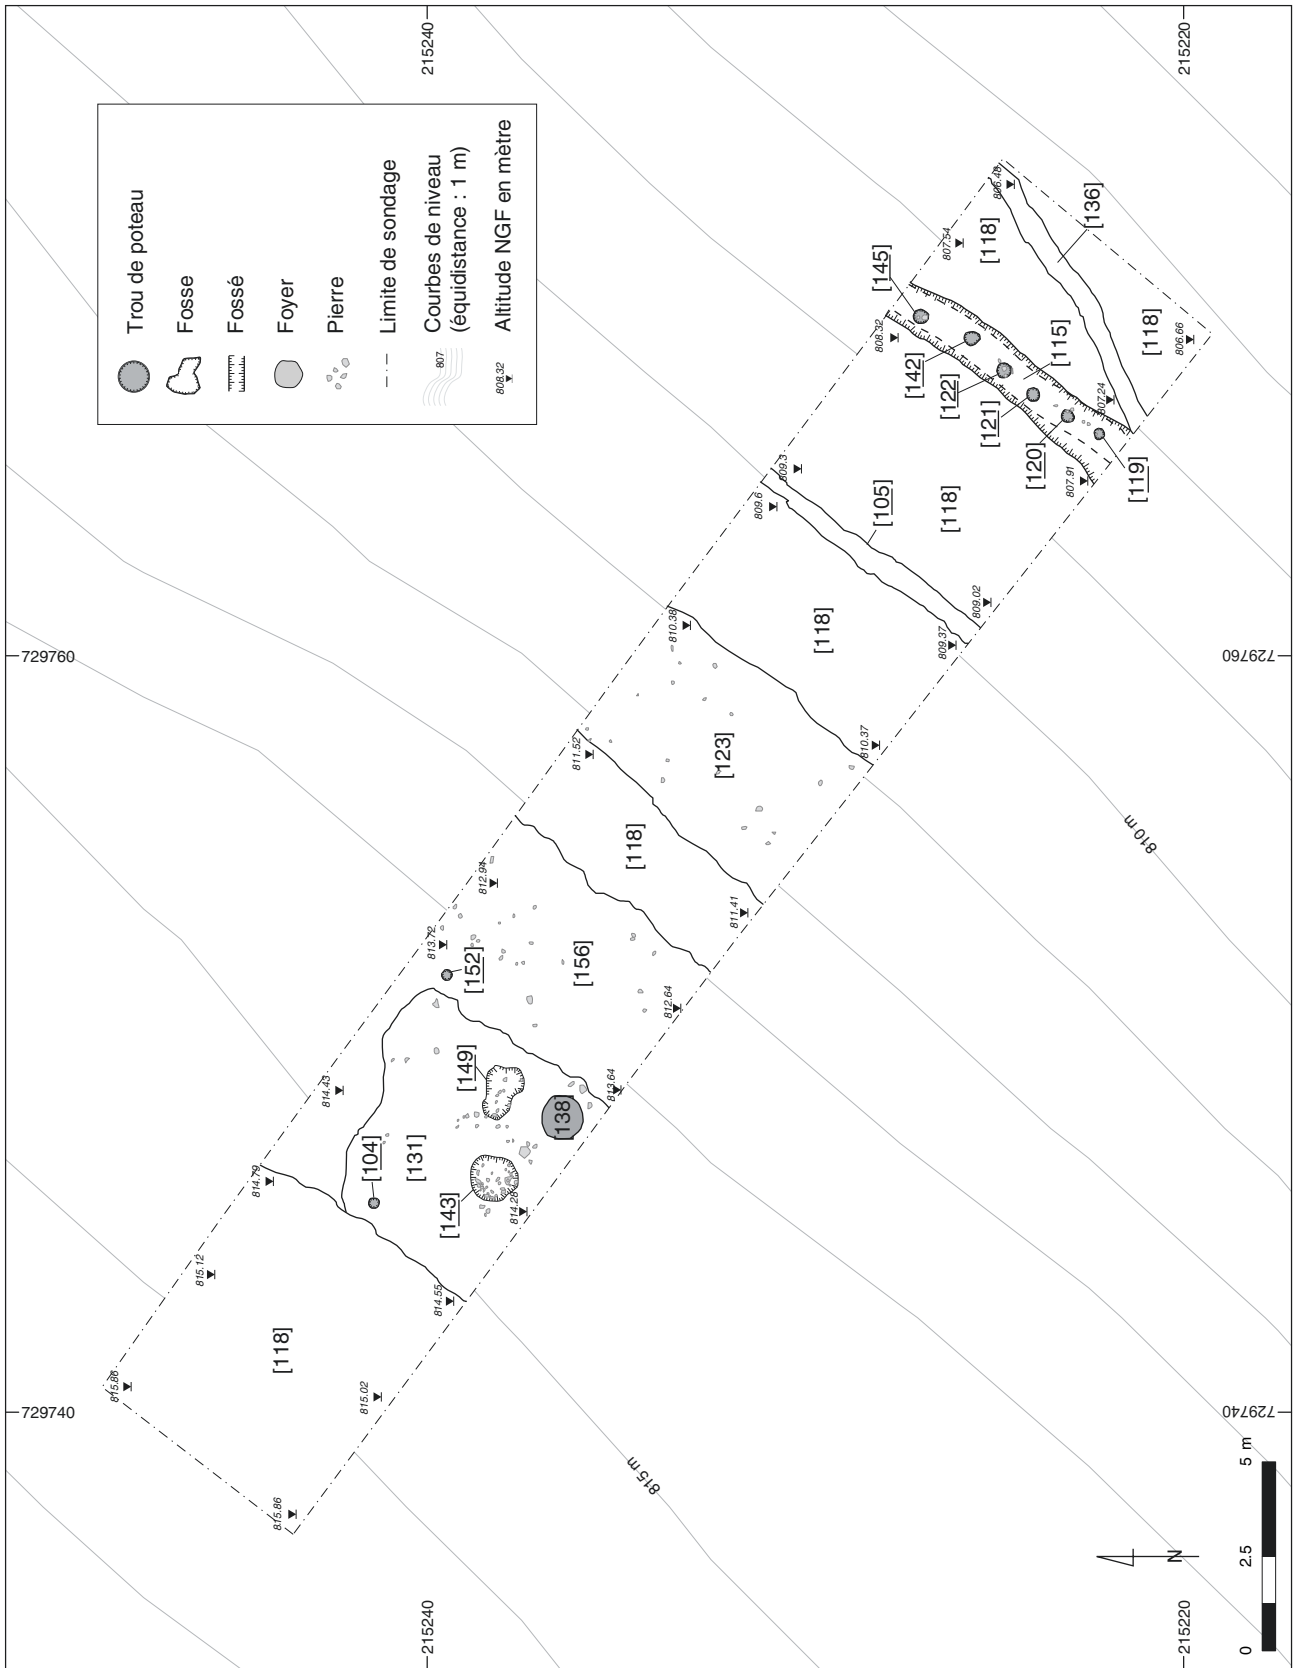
Trou de poteau

Fosse

Fossé

Foyer

Pierre

Limite de sondage

807

Courbes de niveau (équidistance : 1 m)

808.32

Altitude NGF en mètre

215240

215220

729760

729740

[145]
[142]
[122]
[121]
[120]
[119]
[115]
[136]
[118]
[118]
[118]
[105]
[118]
[118]
[123]
[118]
[156]
[152]
[149]
[138]
[131]
[104]
[143]
[118]

806.48
807.54
808.32
806.66
807.24
807.91
809.3
809.6
809.02
809.37
810.38
810.37
811.52
811.41
812.94
813.72
812.64
814.43
813.64
814.79
814.28
815.12
814.55
815.86
815.02
815.86

810 m

815 m

N

0

2.5

5 m